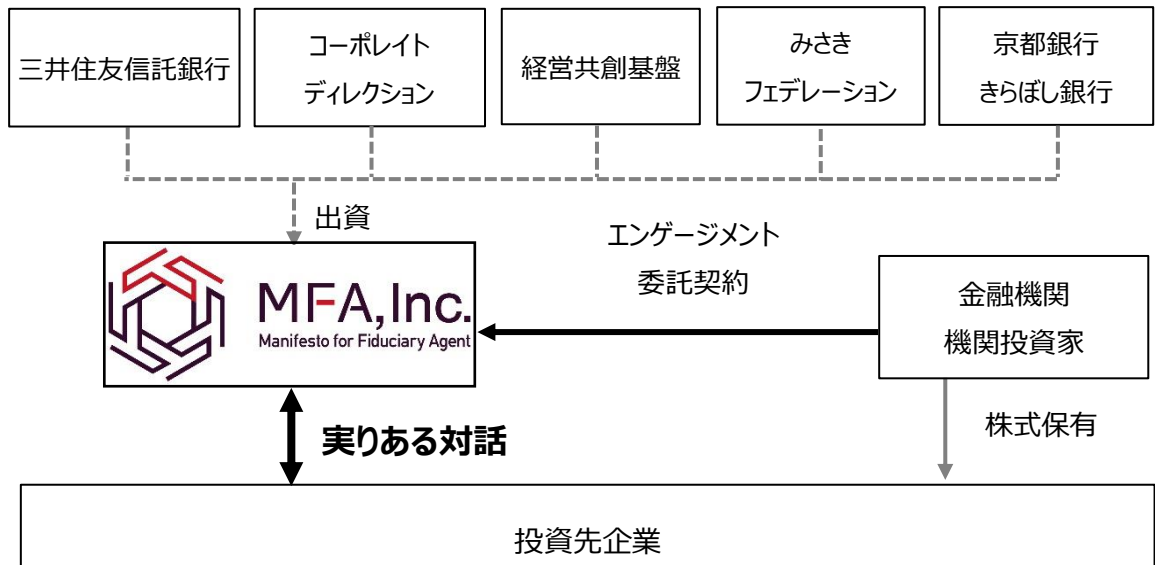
三井住友信託銀行

コーポレイト ディレクション

経営共創基盤

みさき フェデレーション

京都銀行 きらぼし銀行

出資

エンゲージメント 委託契約

MFA,Inc.
Manifesto for Fiduciary Agent

金融機関 機関投資家

実りある対話

株式保有

投資先企業